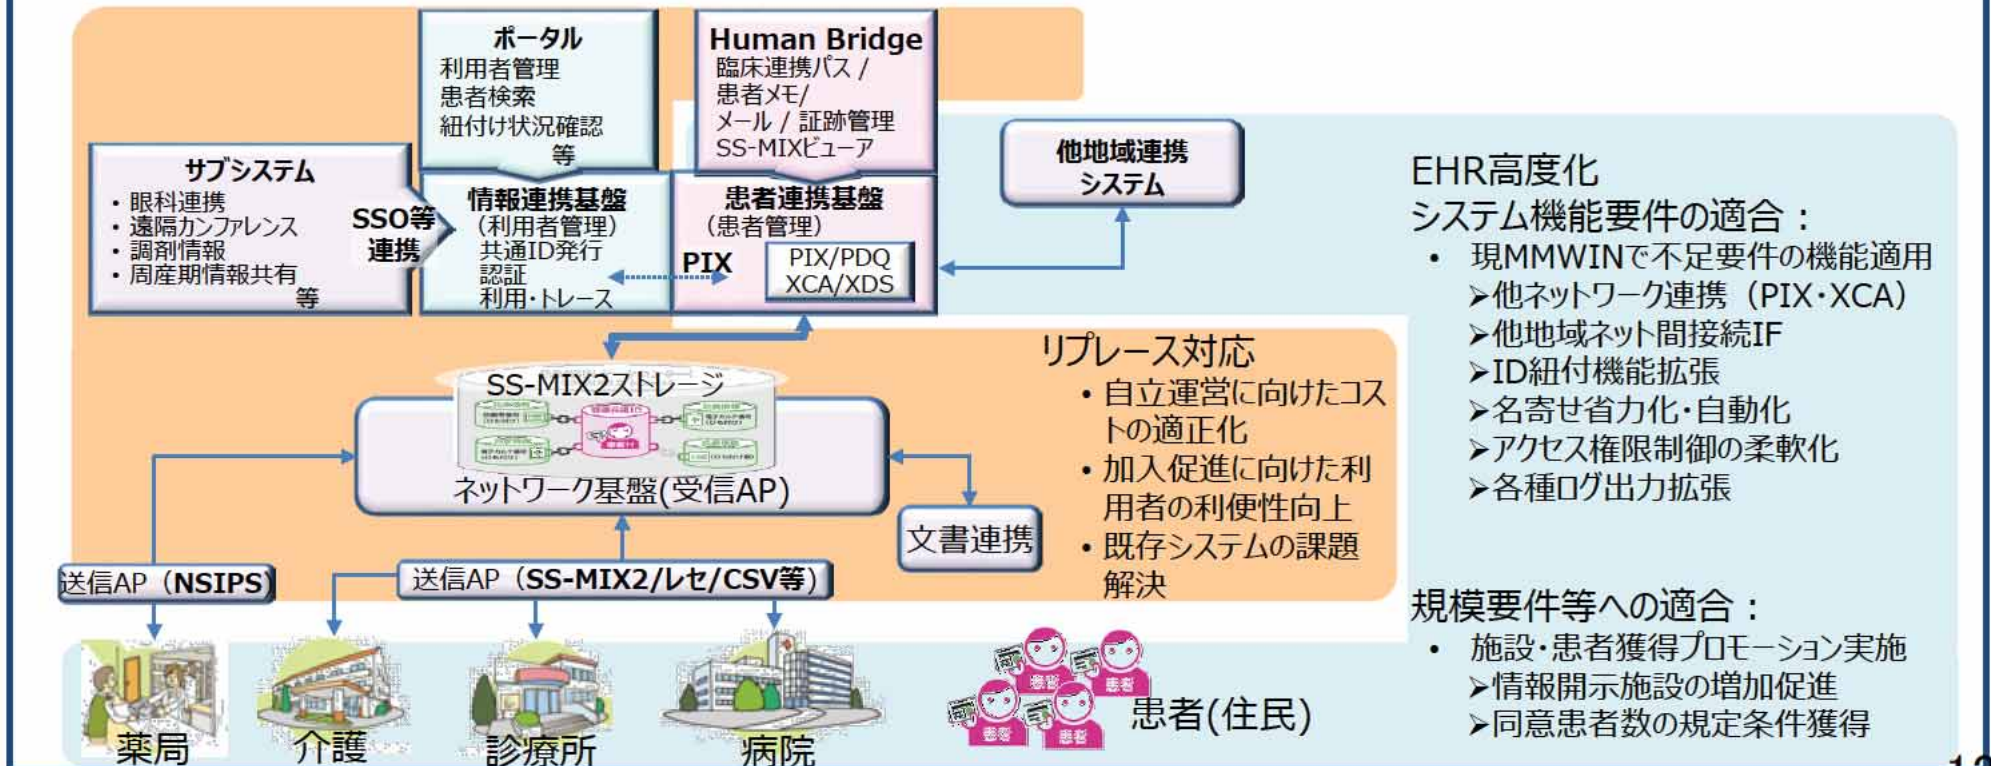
ポータル
利用者管理
患者検索
紐付け状況確認
等

Human Bridge
臨床連携パス /
患者メモ/
メール / 証跡管理
SS-MIXビューア

サブシステム
・眼科連携
・遠隔カンファレンス
・調剤情報
・周産期情報共有
等

SSO等連携

情報連携基盤
（利用者管理）
共通ID発行
認証
利用・トレース

PIX

患者連携基盤
（患者管理）
PIX/PDQ
XCA/XDS

他地域連携システム

EHR高度化
システム機能要件の適合：
• 現MMWINで不足要件の機能適用
➤他ネットワーク連携（PIX・XCA）
➤他地域ネット間接続IF
➤ID紐付機能拡張
➤名寄せ省力化・自動化
➤アクセス権限制御の柔軟化
➤各種ログ出力拡張

リプレース対応
• 自立運営に向けたコストの適正化
• 加入促進に向けた利用者の利便性向上
• 既存システムの課題解決

SS-MIX2ストレージ
ネットワーク基盤(受信AP)

文書連携

送信AP（NSIPS）
送信AP（SS-MIX2/レセ/CSV等）

規模要件等への適合：
• 施設・患者獲得プロモーション実施
➤情報開示施設の増加促進
➤同意患者数の規定条件獲得

薬局
介護
診療所
病院
患者(住民)